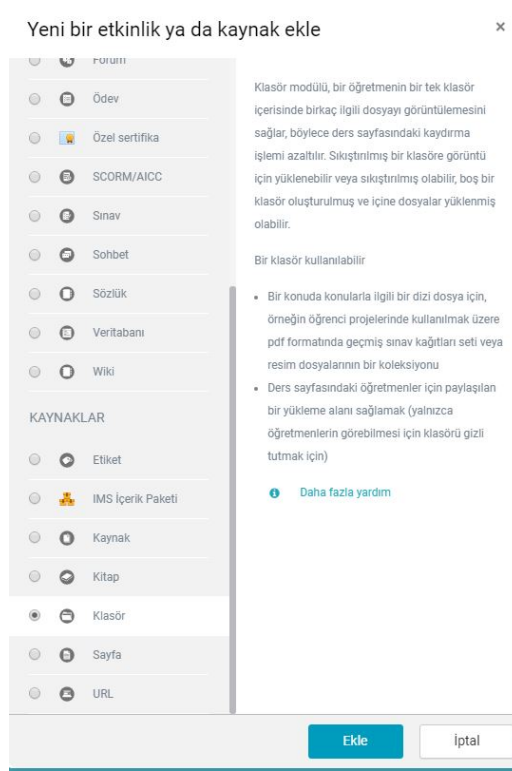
Yeni bir etkinlik ya da kaynak ekle

×

Forum

Ödev

Özel sertifika

SCORM/AICC

Sınav

Sohbet

Sözlük

Veritabanı

Wiki

KAYNAKLAR

Etiket

IMS İçerik Paketi

Kaynak

Kitap

Klasör

Sayfa

URL

Klasör modülü, bir öğretmenin bir tek klasör içerisinde birkaç ilgili dosyayı görüntülemesini sağlar, böylece ders sayfasındaki kaydırma işlemi azaltılır. Sıkıştırılmış bir klasöre görüntü için yüklenebilir veya sıkıştırılmış olabilir, boş bir klasör oluşturulmuş ve içine dosyalar yüklenmiş olabilir.

Bir klasör kullanılabilir

- Bir konuda konularla ilgili bir dizi dosya için, örneğin öğrenci projelerinde kullanılmak üzere pdf formatında geçmiş sınav kağıtları seti veya resim dosyalarının bir koleksiyonu
- Ders sayfasındaki öğretmenler için paylaşılan bir yükleme alanı sağlamak (yalnızca öğretmenlerin görebilmesi için klasörü gizli tutmak için)

Daha fazla yardım

Ekle

İptal